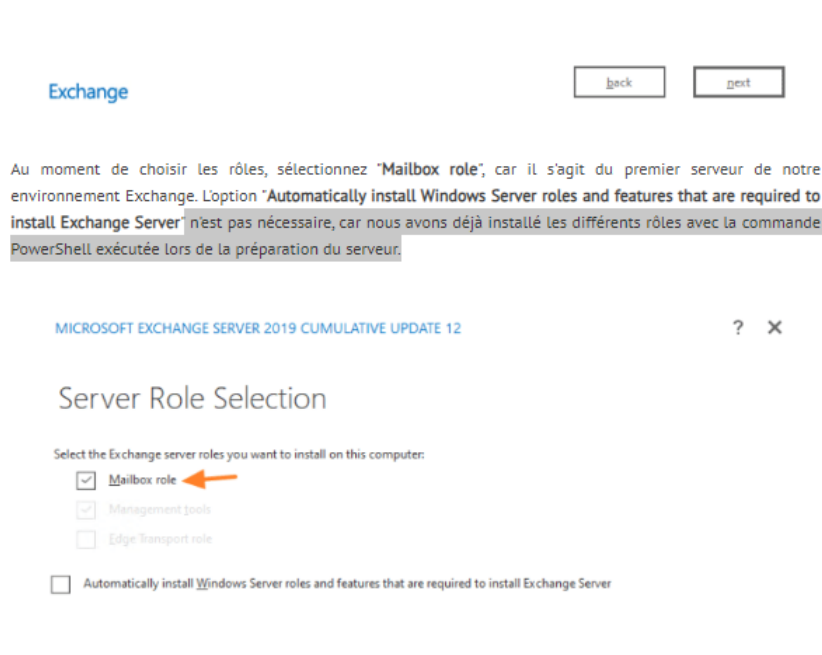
Exchange

back

next

Au moment de choisir les rôles, sélectionnez "Mailbox role", car il s'agit du premier serveur de notre environnement Exchange. L'option "Automatically install Windows Server roles and features that are required to install Exchange Server" n'est pas nécessaire, car nous avons déjà installé les différents rôles avec la commande PowerShell exécutée lors de la préparation du serveur.

MICROSOFT EXCHANGE SERVER 2019 CUMULATIVE UPDATE 12

? ✕

Server Role Selection

Select the Exchange server roles you want to install on this computer:

Mailbox role

Management tools

Edge Transport role

Automatically install Windows Server roles and features that are required to install Exchange Server